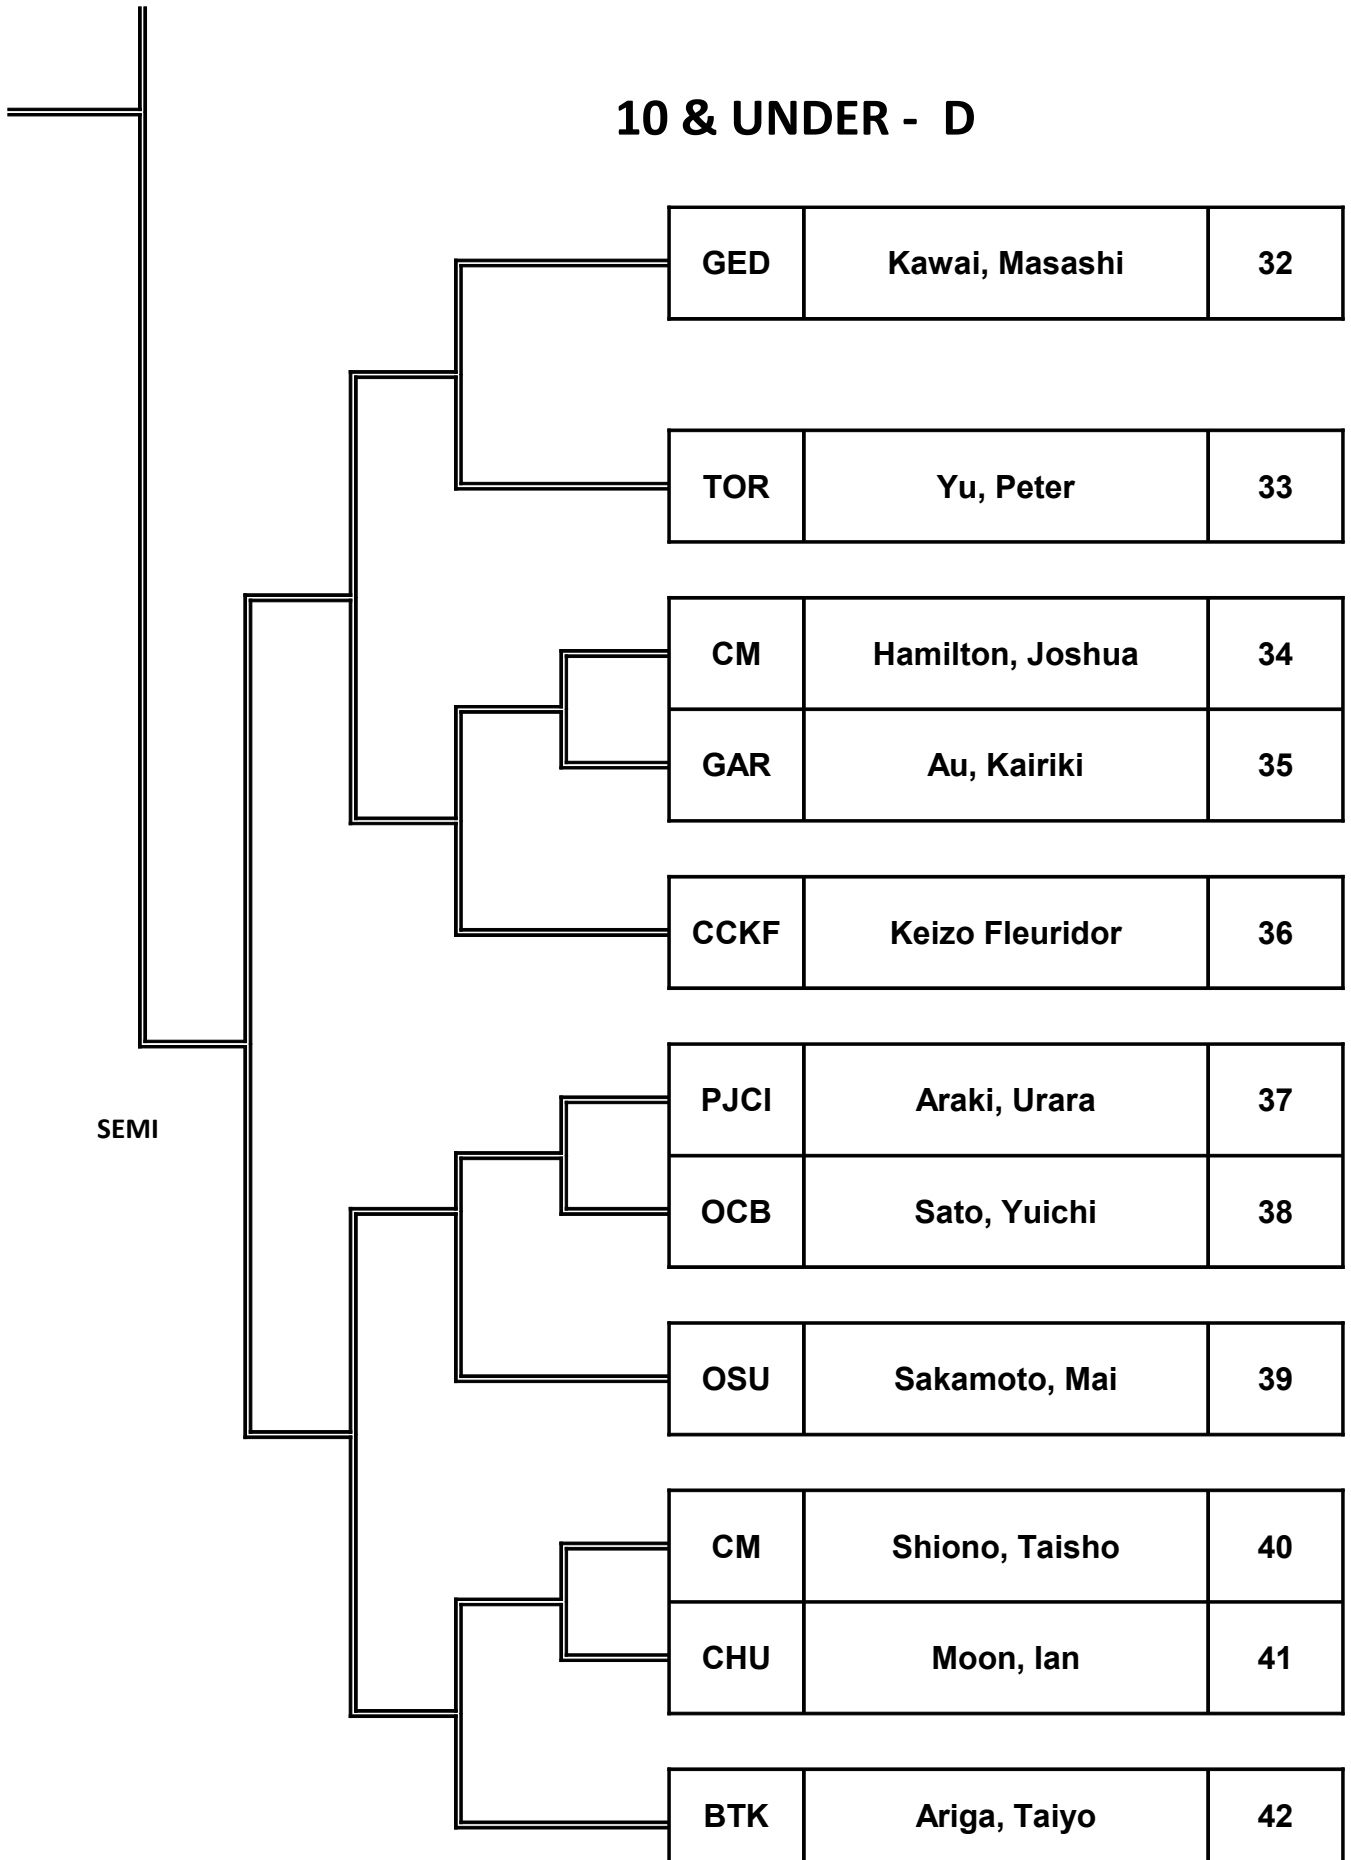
10 & UNDER - D

| GED | Kawai, Masashi | 32 |
|---|---|---|
| TOR | Yu, Peter | 33 |
| CM | Hamilton, Joshua | 34 |
| GAR | Au, Kairiki | 35 |
| CCKF | Keizo Fleuridor | 36 |
| PJCI | Araki, Urara | 37 |
| OCB | Sato, Yuichi | 38 |
| OSU | Sakamoto, Mai | 39 |
| CM | Shiono, Taisho | 40 |
| CHU | Moon, Ian | 41 |
| BTK | Ariga, Taiyo | 42 |

SEMI